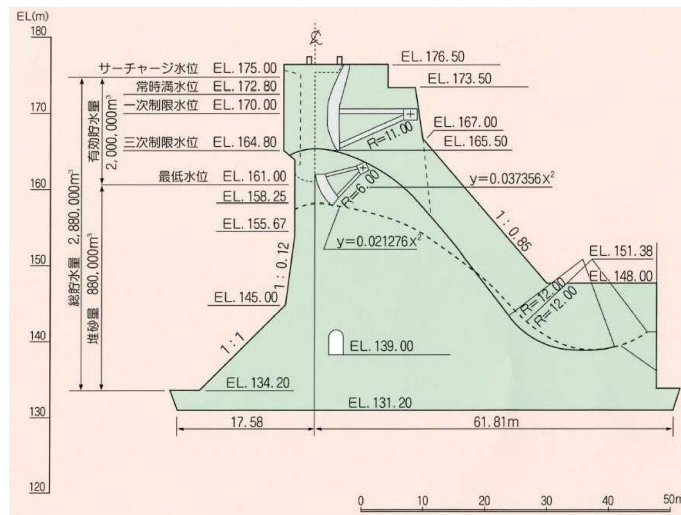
EL(m)
180
170
160
150
140
130
120

サーチャージ水位 EL. 175.00
常時満水位 EL. 172.80
一次制限水位 EL. 170.00
三次制限水位 EL. 164.80
最低水位 EL. 161.00
EL. 158.25
EL. 155.67
EL. 145.00
EL. 134.20

有効貯水量 2,000,000m$^3$
総貯水量 2,880,000m$^3$
堆砂量 880,000m$^3$

EL. 176.50
EL. 173.50
EL. 167.00
EL. 165.50
R=11.00
R=6.00
y=0.037356x$^2$
y=0.021276x$^2$
1 : 0.12
1 : 0.85
1 : 1
EL. 151.38
EL. 148.00
R=12.00
R=12.00
EL. 139.00
EL. 131.20
17.58
61.81m

0 10 20 30 40 50m